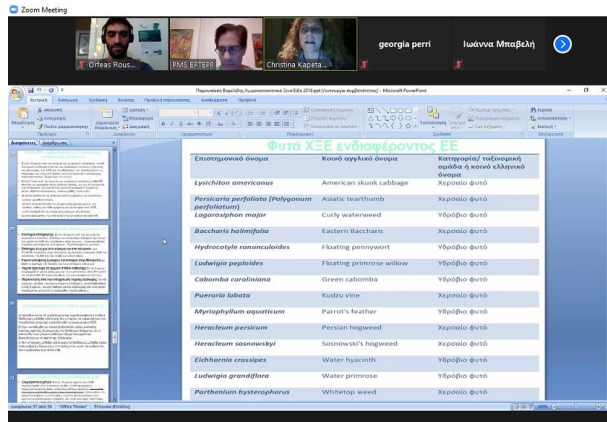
Zoom Meeting

Orfeas Rous...

PMS EPTEPP

Christina Kapeta...

georgia perri

Ιωάννα Μπαβέλη

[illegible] - Microsoft PowerPoint

Φυτά ΧΞΕ ενδιαφέροντος ΕΕ

| Επιστημονικό όνομα | Κοινό αγγλικό όνομα | Κατηγορία/ ταξινομική ομάδα ή κοινό ελληνικό όνομα |
|---|---|---|
| Lysichiton americanus | American skunk cabbage | Χερσαίο φυτό |
| Persicaria perfoliata (Polygonum perfoliatum) | Asiatic tearthumb | Χερσαίο φυτό |
| Lagarosiphon major | Curly waterweed | Υδρόβιο φυτό |
| Baccharis halimifolia | Eastern Baccharis | Χερσαίο φυτό |
| Hydrocotyle ranunculoides | Floating pennywort | Υδρόβιο φυτό |
| Ludwigia peploides | Floating primrose willow | Υδρόβιο φυτό |
| Cabomba caroliniana | Green cabomba | Υδρόβιο φυτό |
| Pueraria lobata | Kudzu vine | Χερσαίο φυτό |
| Myriophyllum aquaticum | Parrot's feather | Υδρόβιο φυτό |
| Heracleum persicum | Persian hogweed | Χερσαίο φυτό |
| Heracleum sosnowskyi | Sosnowski's hogweed | Χερσαίο φυτό |
| Eichhornia crassipes | Water hyacinth | Υδρόβιο φυτό |
| Ludwigia grandiflora | Water primrose | Υδρόβιο φυτό |
| Parthenium hysterophorus | Whitetop weed | Χερσαίο φυτό |